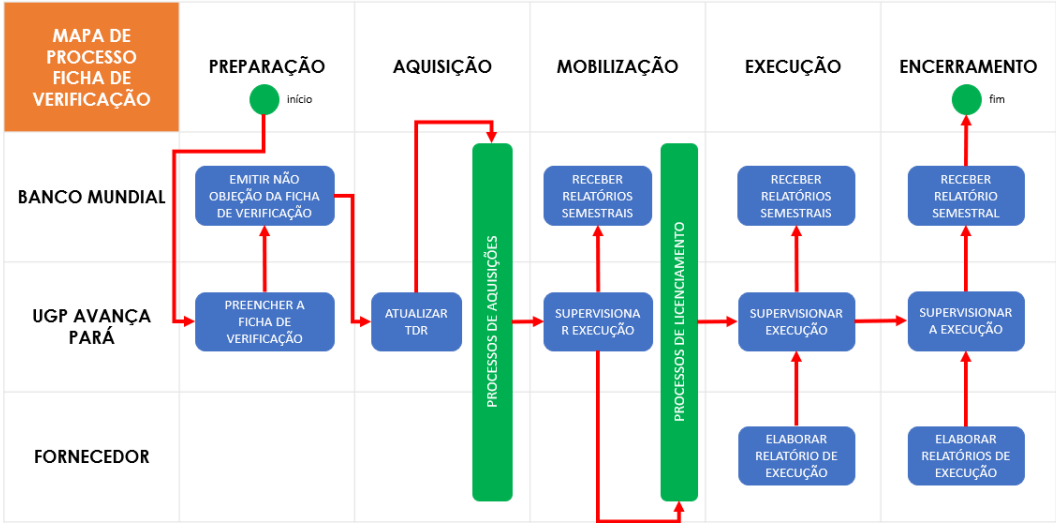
MAPA DE PROCESSO FICHA DE VERIFICAÇÃO

PREPARAÇÃO

AQUISIÇÃO

MOBILIZAÇÃO

EXECUÇÃO

ENCERRAMENTO

início

fim

BANCO MUNDIAL

UGP AVANÇA PARÁ

FORNECEDOR

EMITIR NÃO OBJEÇÃO DA FICHA DE VERIFICAÇÃO

PREENCHER A FICHA DE VERIFICAÇÃO

ATUALIZAR TDR

PROCESSOS DE AQUISIÇÕES

RECEBER RELATÓRIOS SEMESTRAIS

SUPERVISIONAR EXECUÇÃO

PROCESSOS DE LICENCIAMENTO

RECEBER RELATÓRIOS SEMESTRAIS

SUPERVISIONAR EXECUÇÃO

ELABORAR RELATÓRIO DE EXECUÇÃO

RECEBER RELATÓRIO SEMESTRAL

SUPERVISIONAR A EXECUÇÃO

ELABORAR RELATÓRIOS DE EXECUÇÃO